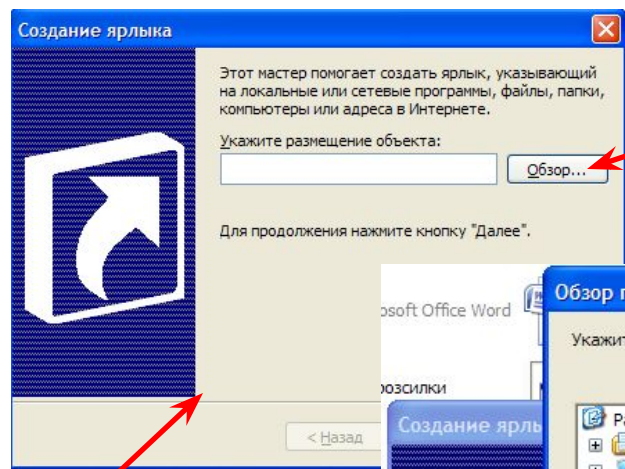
Создание ярлыка

Этот мастер помогает создать ярлык, указывающий на локальные или сетевые программы, файлы, папки, компьютеры или адреса в Интернете.

Укажите размещение объекта:

Обзор...

Для продолжения нажмите кнопку "Далее".

< Назад

osoft Office Word

рассылки

Создание ярлы

Обзор п

Укажит

Ра